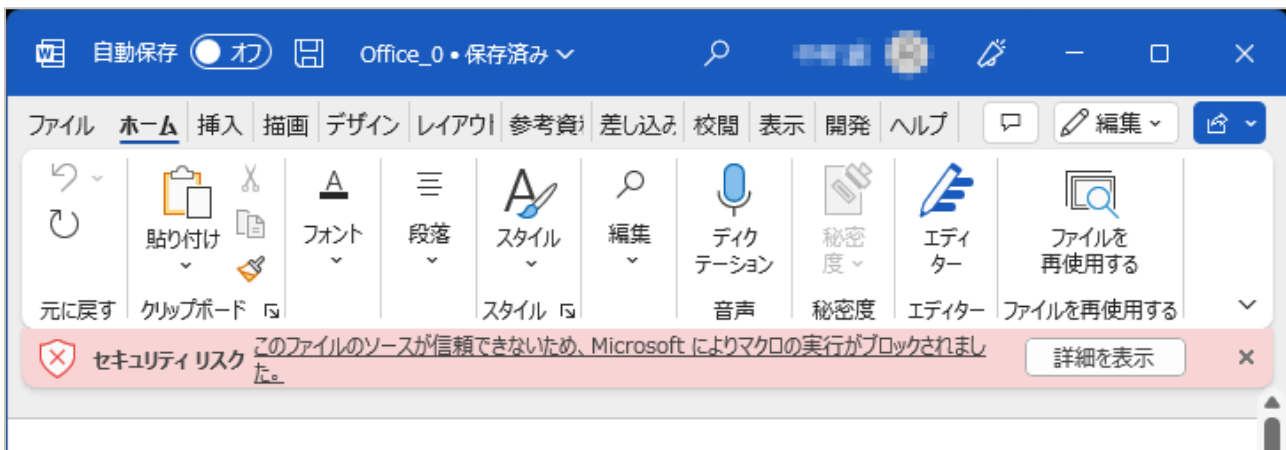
自動保存 オフ Office_0 • 保存済み

ファイル ホーム 挿入 描画 デザイン レイアウト 参考資料 差し込み 校閲 表示 開発 ヘルプ 編集

元に戻す

貼り付け
クリップボード

フォント

段落

スタイル
スタイル

編集

ディクテーション
音声

秘密度
秘密度

エディター
エディター

ファイルを再使用する
ファイルを再使用する

セキュリティ リスク このファイルのソースが信頼できないため、Microsoft によりマクロの実行がブロックされました。 詳細を表示